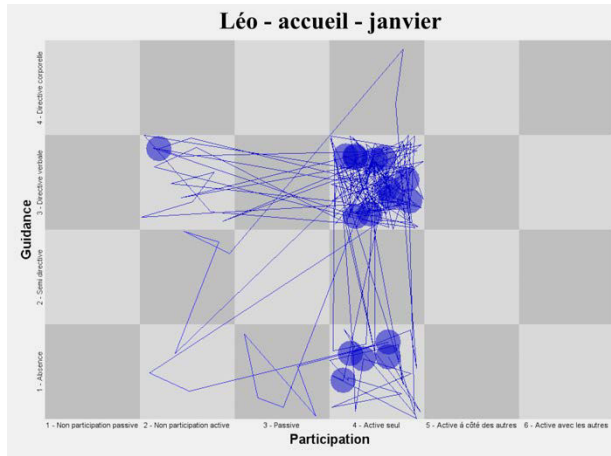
Léo - accueil - janvier

Guidance

4 - Directive corporelle

3 - Directive verbale

2 - Seuil directive

1 - Absence

1 - Non participation passive

2 - Non participation active

3 - Passive

4 - Active seul

5 - Active à côté des autres

6 - Active avec les autres

Participation